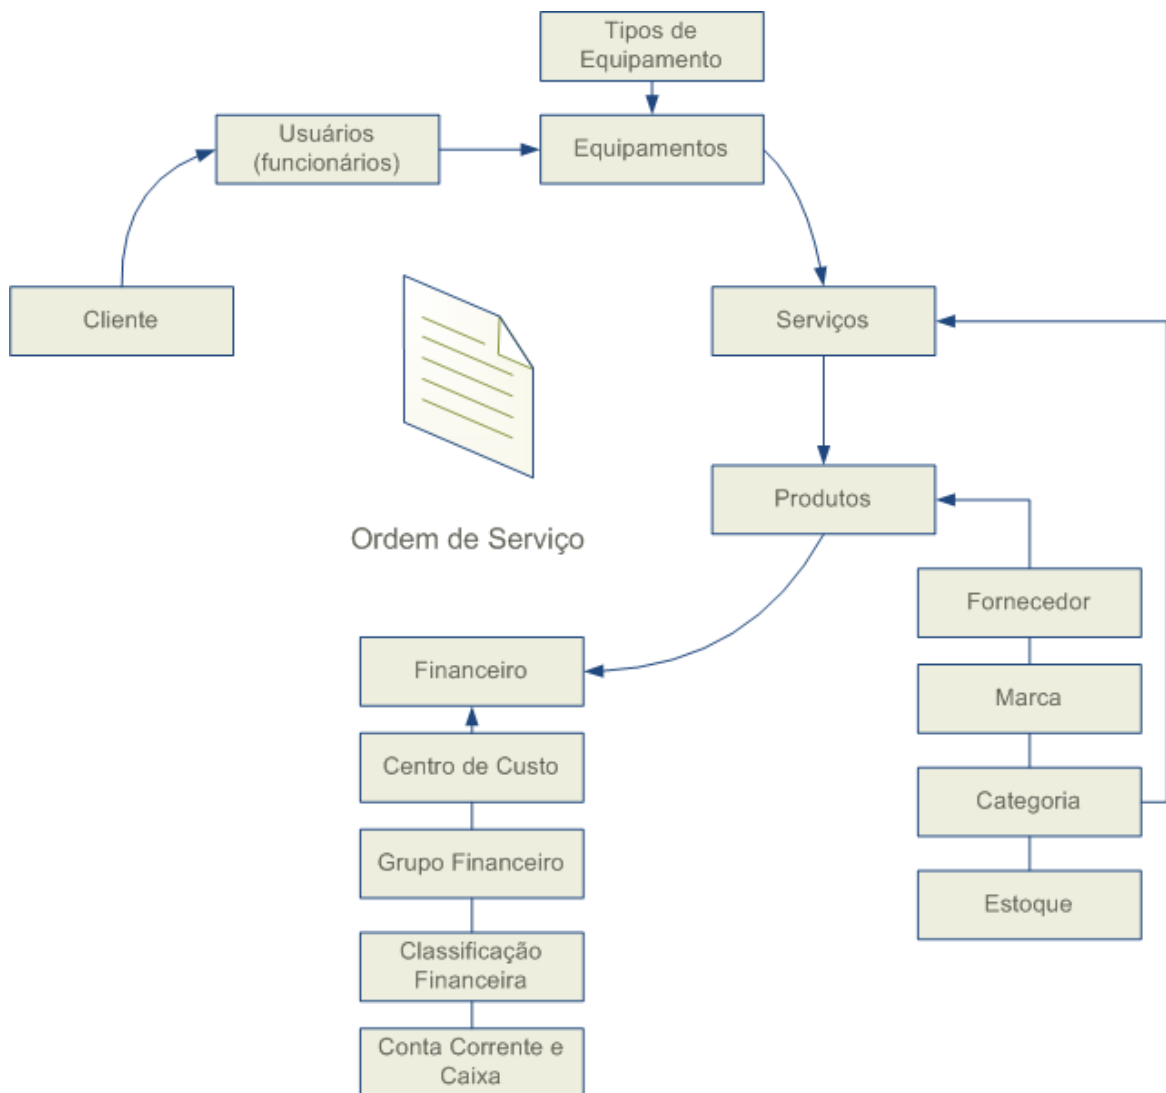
Tipos de Equipamento

Usuários (funcionários)

Equipamentos

Cliente

Serviços

Produtos

Ordem de Serviço

Fornecedor

Financeiro

Marca

Centro de Custo

Categoria

Grupo Financeiro

Estoque

Classificação Financeira

Conta Corrente e Caixa